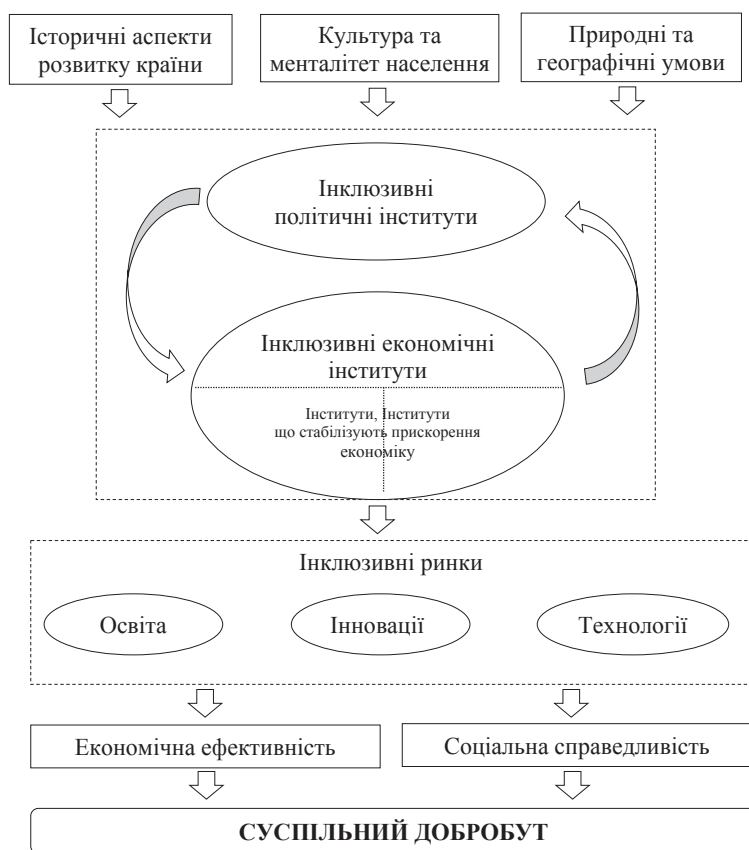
Історичні аспекти розвитку країни

Культура та менталітет населення

Природні та географічні умови

Інклюзивні політичні інститути

Інклюзивні економічні інститути

Інститути, що стабілізують економіку

Інститути прискорення

Інклюзивні ринки

Освіта

Інновації

Технології

Економічна ефективність

Соціальна справедливість

СУСПІЛЬНИЙ ДОБРОБУТ